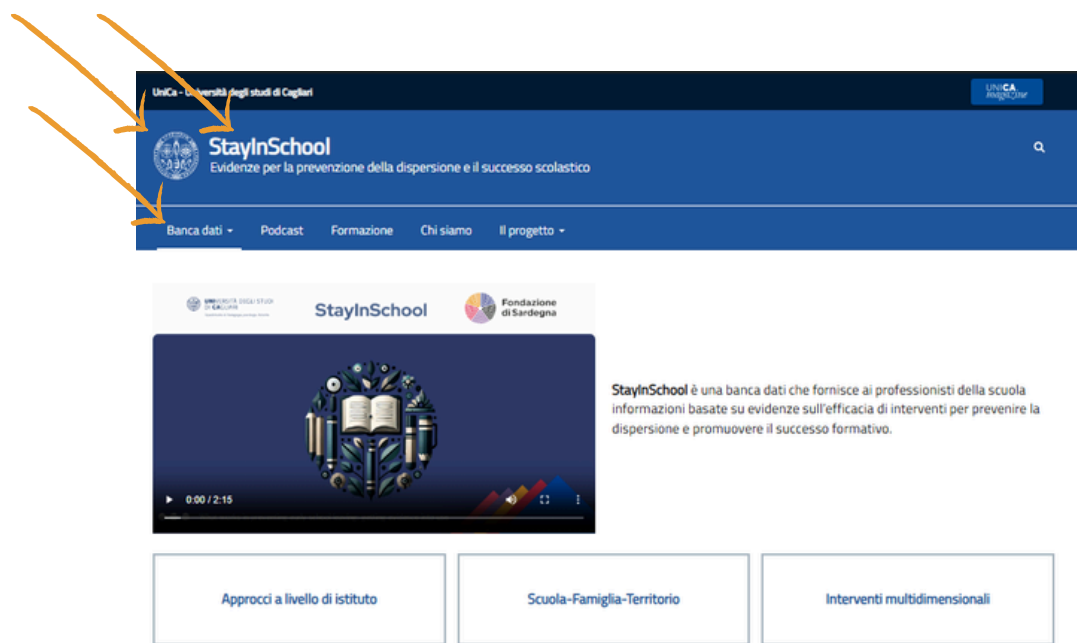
UniCa - Università degli studi di Cagliari

UNICA

StayInSchool
Evidenze per la prevenzione della dispersione e il successo scolastico

Banca dati ▾ Podcast Formazione Chi siamo Il progetto ▾

UNIVERSITÀ DEGLI STUDI DI CAGLIARI

StayInSchool

Fondazione di Sardegna

0:00 / 2:15

StayInSchool è una banca dati che fornisce ai professionisti della scuola informazioni basate su evidenze sull'efficacia di interventi per prevenire la dispersione e promuovere il successo formativo.

Approcci a livello di istituto

Scuola-Famiglia-Territorio

Interventi multidimensionali